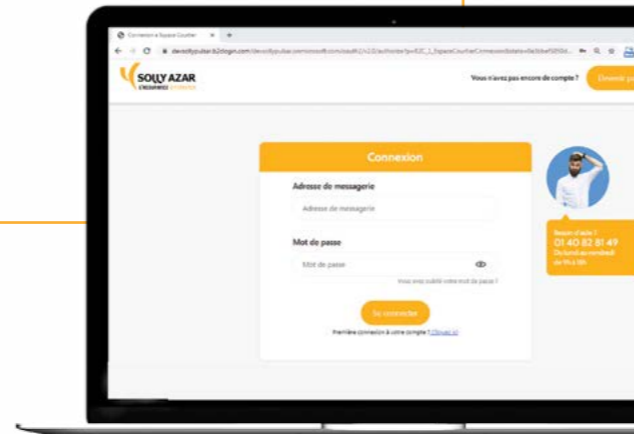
Connexion à Espace Courtier

SOLLY AZAR
L'ASSUREUR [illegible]

Vous n'avez pas encore de compte ? Demandez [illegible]

Connexion

Adresse de messagerie

Adresse de messagerie

Mot de passe

Mot de passe

Vous avez oublié votre mot de passe ?

Se connecter

Première connexion à votre compte ? Cliquez ici

Besoin d'aide ?
01 40 82 81 49
Du lundi au vendredi de 9h à 18h